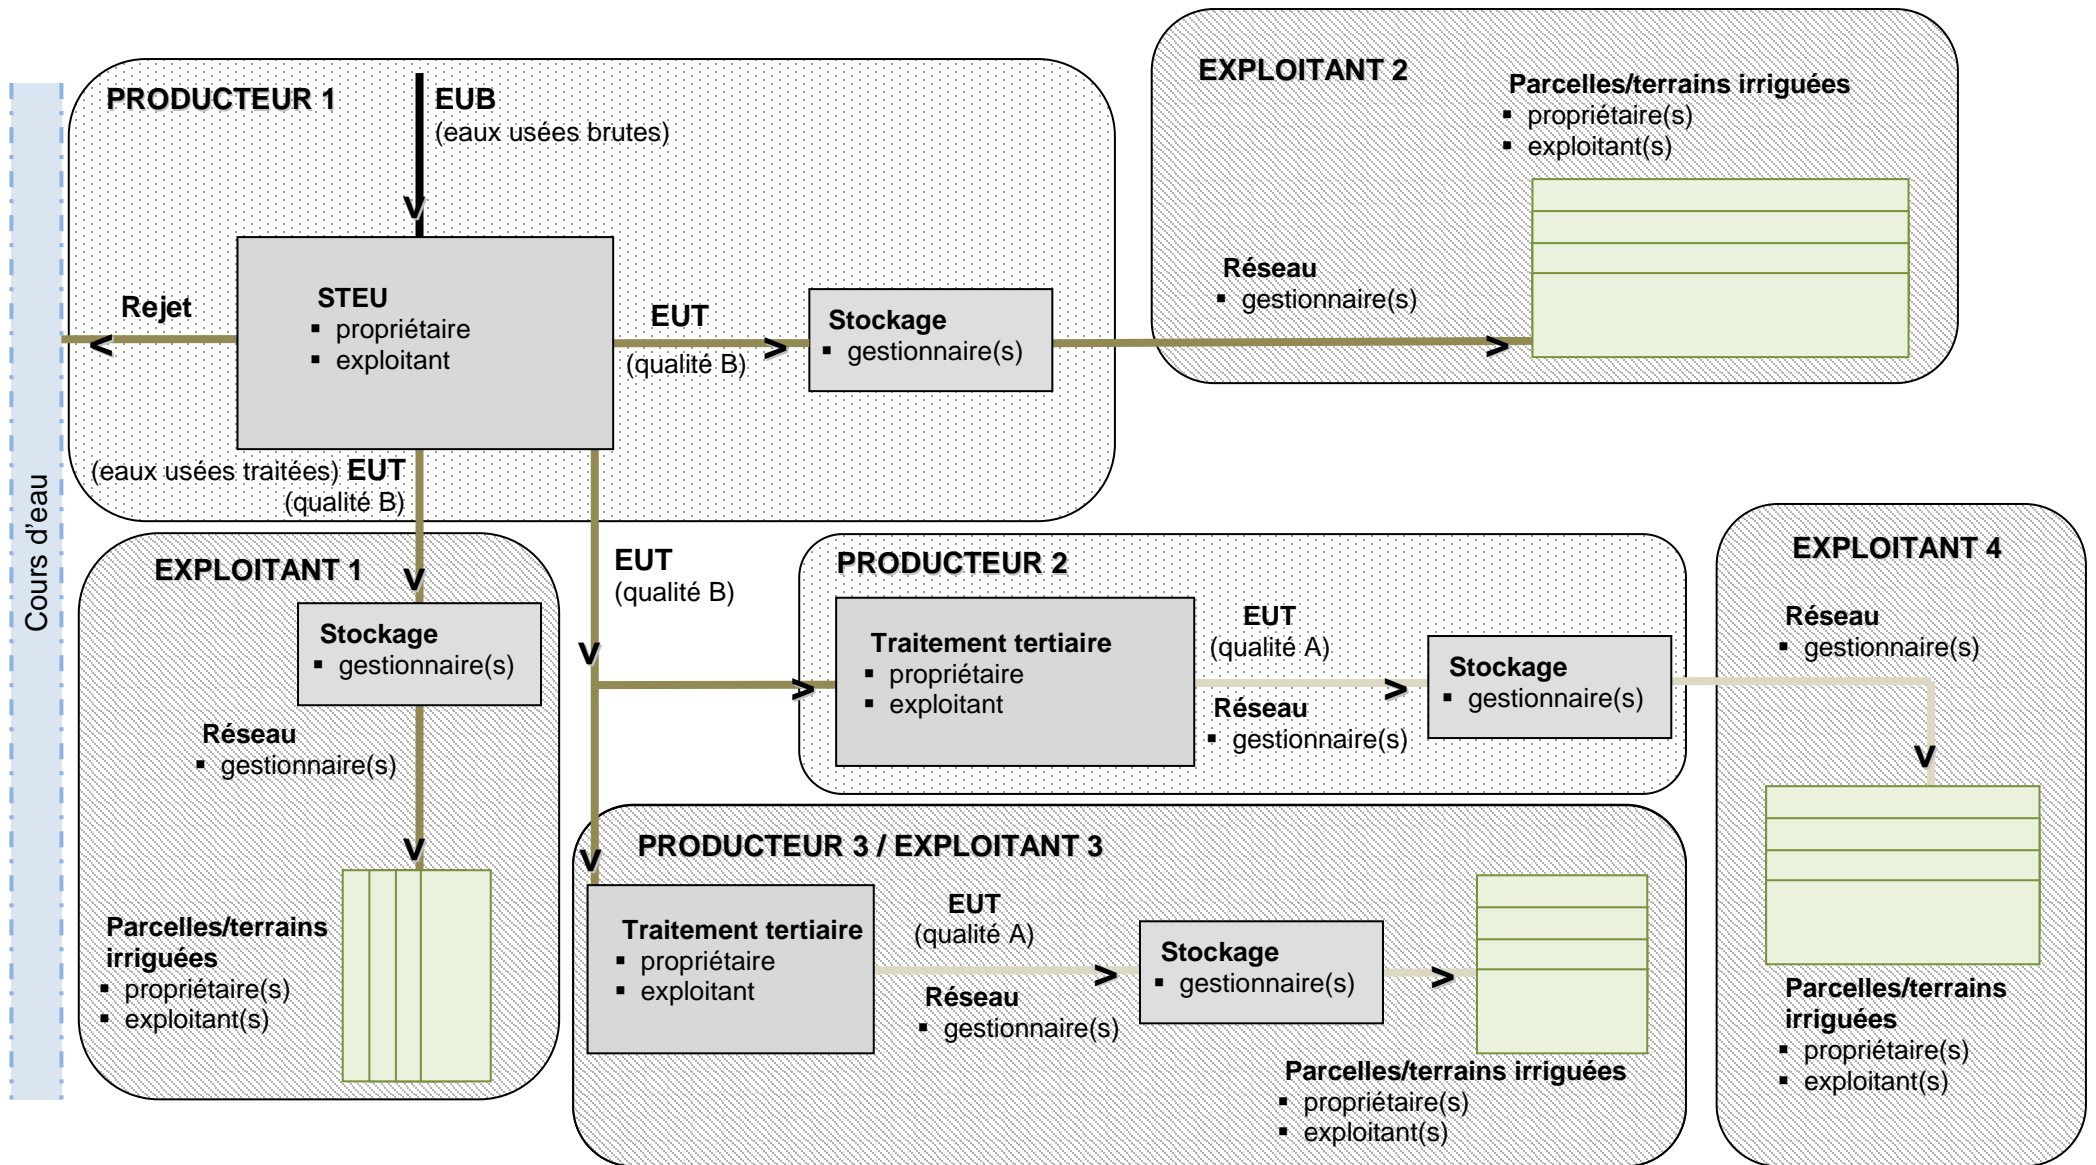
Cours d'eau

PRODUCTEUR 1

EUB
(eaux usées brutes)

STEU
▪ propriétaire
▪ exploitant

Rejet

EUT
(qualité B)

Stockage
▪ gestionnaire(s)

(eaux usées traitées) EUT
(qualité B)

EXPLOITANT 2

Parcelles/terrains irriguées
▪ propriétaire(s)
▪ exploitant(s)

Réseau
▪ gestionnaire(s)

EXPLOITANT 1

Stockage
▪ gestionnaire(s)

Réseau
▪ gestionnaire(s)

Parcelles/terrains irriguées
▪ propriétaire(s)
▪ exploitant(s)

EUT
(qualité B)

PRODUCTEUR 2

Traitement tertiaire
▪ propriétaire
▪ exploitant

EUT
(qualité A)

Réseau
▪ gestionnaire(s)

Stockage
▪ gestionnaire(s)

EXPLOITANT 4

Réseau
▪ gestionnaire(s)

Parcelles/terrains irriguées
▪ propriétaire(s)
▪ exploitant(s)

PRODUCTEUR 3 / EXPLOITANT 3

Traitement tertiaire
▪ propriétaire
▪ exploitant

EUT
(qualité A)

Réseau
▪ gestionnaire(s)

Stockage
▪ gestionnaire(s)

Parcelles/terrains irriguées
▪ propriétaire(s)
▪ exploitant(s)